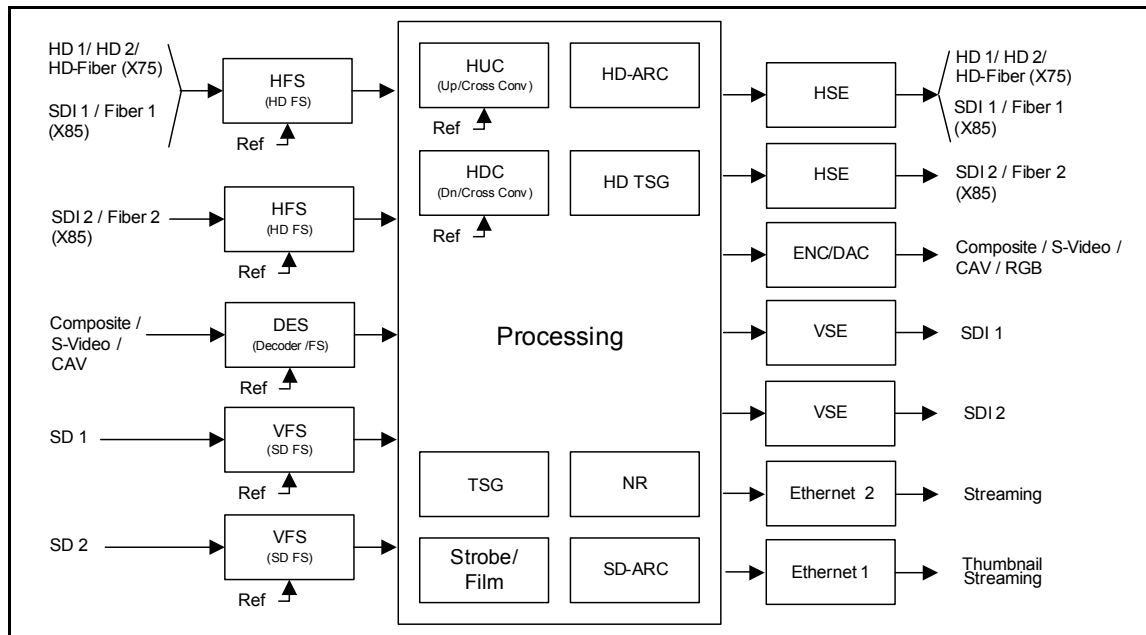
HD 1/ HD 2/
HD-Fiber (X75)

SDI 1 / Fiber 1
(X85)

HFS
(HD FS)
Ref

SDI 2 / Fiber 2
(X85)

HFS
(HD FS)
Ref

Composite /
S-Video /
CAV

DES
(Decoder /FS)
Ref

SD 1

VFS
(SD FS)
Ref

SD 2

VFS
(SD FS)
Ref

HUC
(Up/Cross Conv)
Ref

HD-ARC

HDC
(Dn/Cross Conv)
Ref

HD TSG

Processing

TSG

NR

Strobe/
Film

SD-ARC

HSE

HD 1/ HD 2/
HD-Fiber (X75)

SDI 1 / Fiber 1
(X85)

HSE

SDI 2 / Fiber 2
(X85)

ENC/DAC

Composite / S-Video /
CAV / RGB

VSE

SDI 1

VSE

SDI 2

Ethernet 2

Streaming

Ethernet 1

Thumbnail
Streaming